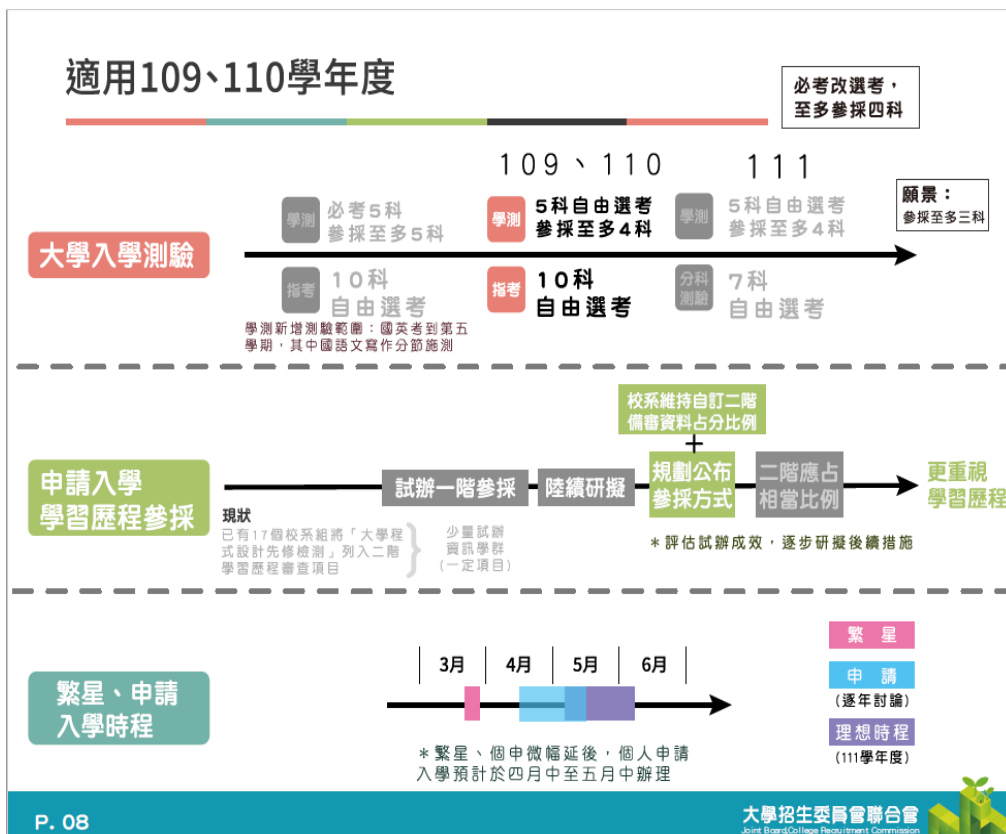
適用109、110學年度

必考改選考，至多參採四科

109、110

111

大學入學測驗

學測 必考5科 參採至多5科

學測 5科自由選考 參採至多4科

學測 5科自由選考 參採至多4科

顧景：參採至多三科

指考 10科 自由選考

指考 10科 自由選考

分科測驗 7科 自由選考

學測新增測驗範圍：國英考到第五學期，其中國語文寫作分節施測

申請入學 學習歷程參採

現狀

已有17個校系組將「大學程式設計先修檢測」列入二階學習歷程審查項目

少量試辦 資訊學群 （一定項目）

試辦一階參採

陸續研擬

校系維持自訂二階 備審資料占分比例

+

規劃公布 參採方式

二階應占 相當比例

更重視 學習歷程

＊評估試辦成效，逐步研擬後續措施

繁星、申請 入學時程

3月

4月

5月

6月

繁星

申請 （逐年討論）

理想時程 （111學年度）

＊繁星、個申微幅延後，個人申請入學預計於四月中至五月中辦理

P. 08

大學招生委員會聯合會

Joint Board College Recruitment Commission